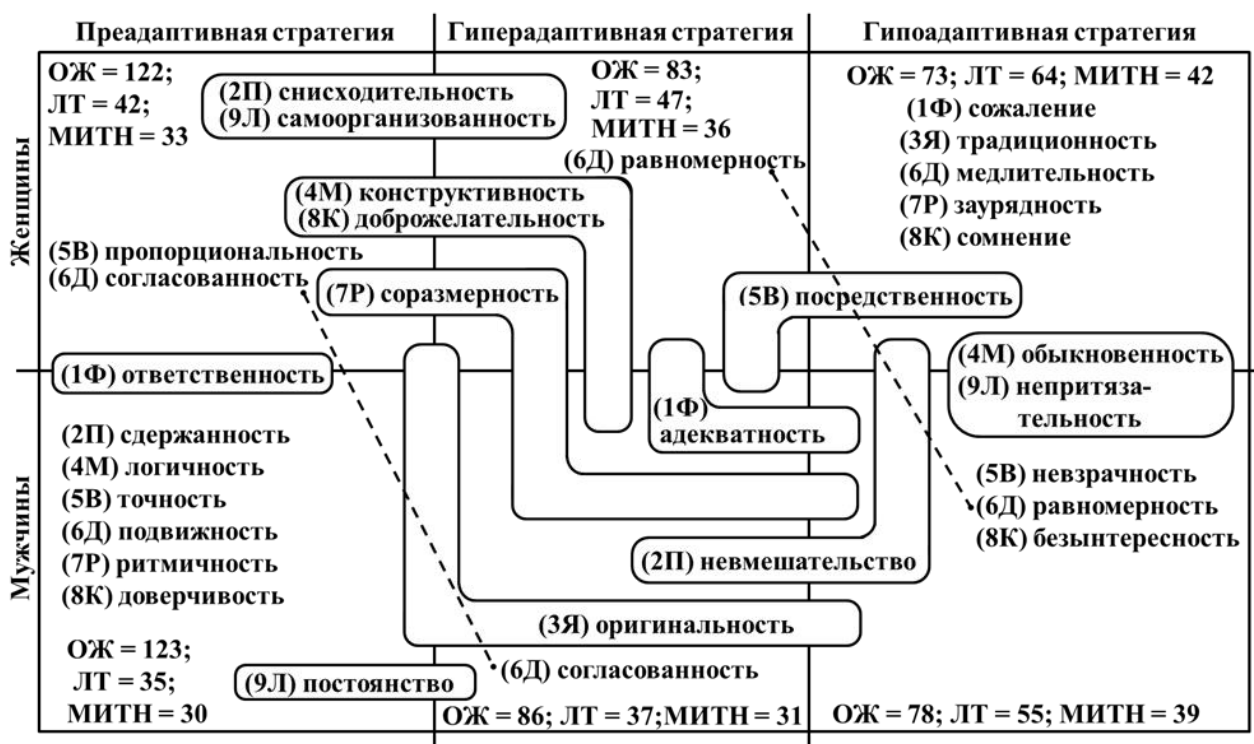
Преадаптивная стратегия | Гиперадаптивная стратегия | Гипоадаптивная стратегия

Женщины

ОЖ = 122;
ЛТ = 42;
МИТН = 33

(2П) снисходительность
(9Л) самоорганизованность

ОЖ = 83;
ЛТ = 47;
МИТН = 36

(6Д) равномерность

ОЖ = 73; ЛТ = 64; МИТН = 42
(1Ф) сожаление
(3Я) традиционность
(6Д) медлительность
(7Р) заурядность
(8К) сомнение

(4М) конструктивность
(8К) доброжелательность

(5В) пропорциональность
(6Д) согласованность

(7Р) соразмерность

(5В) посредственность

(1Ф) ответственность

(4М) обыкновенность
(9Л) непритязательность

(1Ф) адекватность

Мужчины

(2П) сдержанность
(4М) логичность
(5В) точность
(6Д) подвижность
(7Р) ритмичность
(8К) доверчивость

(5В) невзрачность
(6Д) равномерность
(8К) безынтересность

(2П) невмешательство

(3Я) оригинальность

ОЖ = 123;
ЛТ = 35;
МИТН = 30

(9Л) постоянство

(6Д) согласованность

ОЖ = 86; ЛТ = 37; МИТН = 31

ОЖ = 78; ЛТ = 55; МИТН = 39